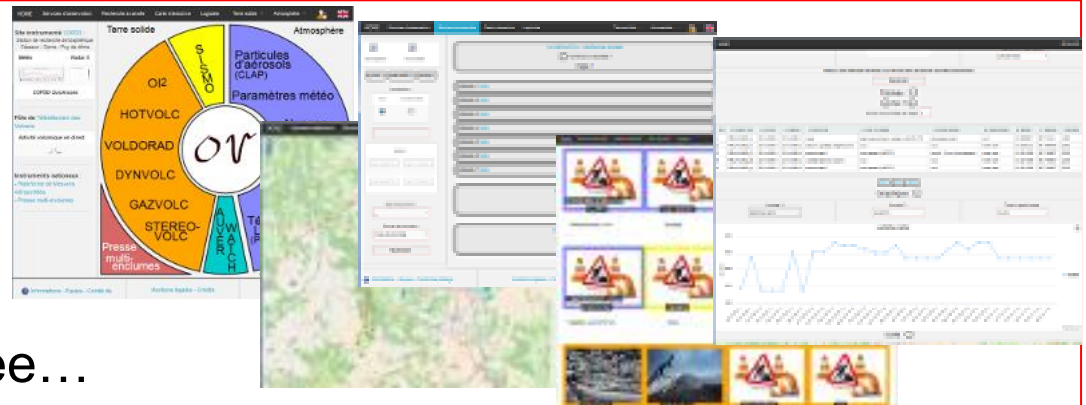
HOME Services d'observation Recherche avancée Carte interactive Logiciels Terre solide Atmosphère

Site instrumenté COPDD

Météo Radar X

COPDD Quicklooks

Flux de Sismicité des Volcans

Activité volcanique en direct

Instruments nationaux
Plateforme de Mesures
Hé portable
Presse multi-enclumes

Terre solide
SISMO
OI2
HOTVOLC
VOLDORAD
DYNVOLC
GAZVOLC
STEREO-VOLC
Presse multi-enclumes
AUVER WATCH
OV
Atmosphère
Particules d'aérosols (CLAP)
Paramètres météo

Informations · Equipe · Comité de

Mentions légales · Crédits

ee…